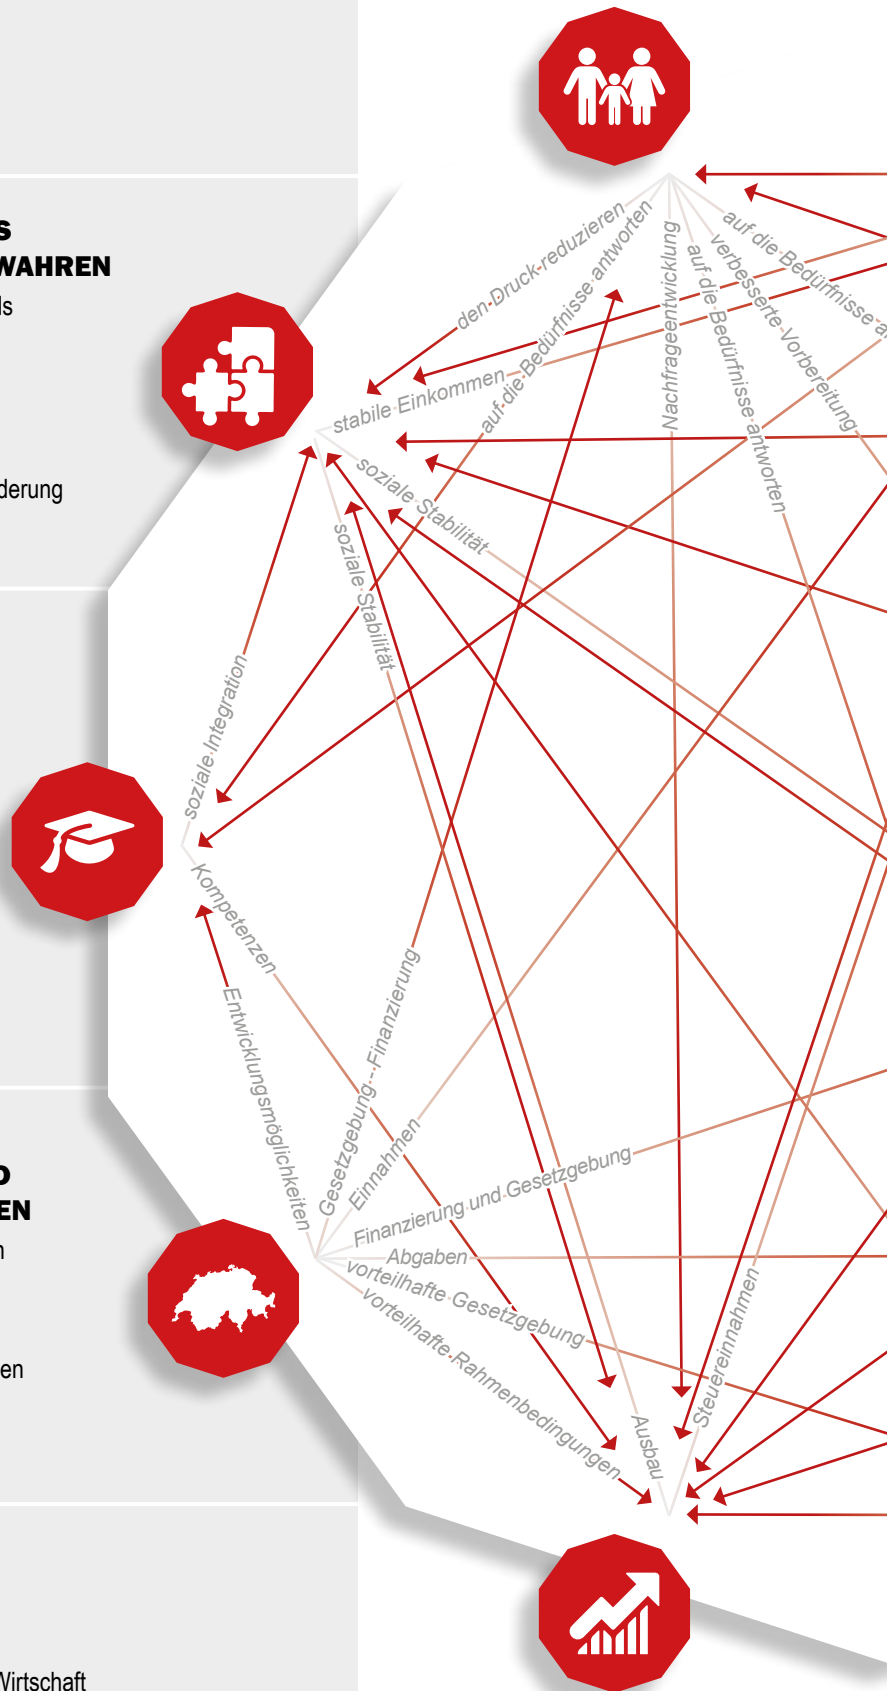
S
WAHREN
ls

derung

D
EN
n

en

Virtschaft

den Druck reduzieren
auf die Bedürfnisse antworten
Nachfrageentwicklung
auf die Bedürfnisse antworten
verbesserte Vorbereitung
auf die Bedürfnisse a
stabile Einkommen
soziale Stabilität
soziale Stabilität
soziale Integration
Kompetenzen
Entwicklungsmöglichkeiten
Gesetzgebung
Finanzierung
Einnahmen
Finanzierung und Gesetzgebung
Abgaben
vorteilhafte Gesetzgebung
vorteilhafte Rahmenbedingungen
Ausbau
Steuereinnahmen